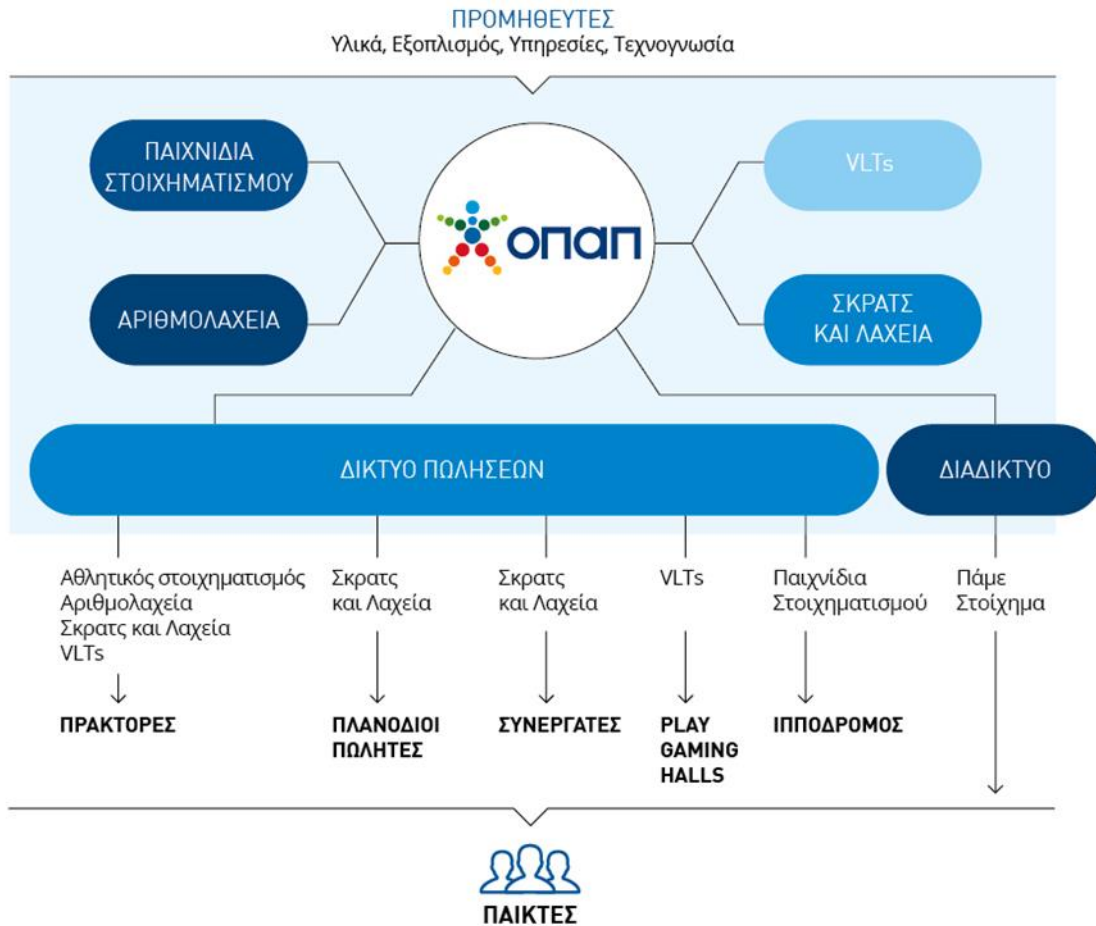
ΠΡΟΜΗΘΕΥΤΕΣ
Υλικά, Εξοπλισμός, Υπηρεσίες, Τεχνογνωσία

ΠΑΙΧΝΙΔΙΑ ΣΤΟΙΧΗΜΑΤΙΣΜΟΥ

ΑΡΙΘΜΟΛΑΧΕΙΑ

ΟΠΑΠ

VLTs

ΣΚΡΑΤΣ ΚΑΙ ΛΑΧΕΙΑ

ΔΙΚΤΥΟ ΠΩΛΗΣΕΩΝ

ΔΙΑΔΙΚΤΥΟ

Αθλητικός στοιχηματισμός
Αριθμολαχεία
Σκρατς και Λαχεία
VLTs

ΠΡΑΚΤΟΡΕΣ

Σκρατς και Λαχεία

ΠΛΑΝΟΔΙΟΙ ΠΩΛΗΤΕΣ

Σκρατς και Λαχεία

ΣΥΝΕΡΓΑΤΕΣ

VLTs

PLAY GAMING HALLS

Παιχνίδια Στοιχηματισμού

ΙΠΠΟΔΡΟΜΟΣ

Πάμε Στοίχημα

ΠΑΙΚΤΕΣ